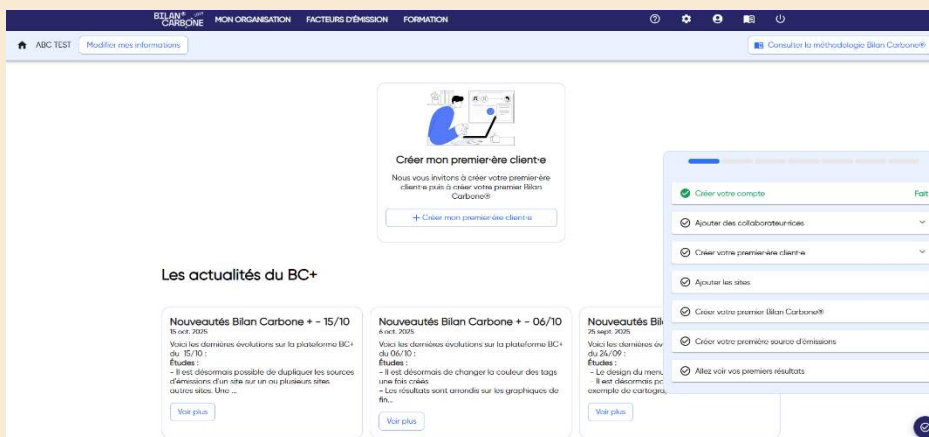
BILAN® CARBONE MON ORGANISATION FACTEURS D'ÉMISSION FORMATION

ABC TEST Modifier mes informations

Consulter la méthodologie Bilan Carbone®

Créer mon premier·ère client·e

Nous vous invitons à créer votre premier·ère client·e puis à créer votre premier Bilan Carbone®

+ Créer mon premier·ère client·e

Créer votre compte Fait

Ajouter des collaborateur·rices

Créer votre premier·ère client·e

Ajouter les sites

Créer votre premier Bilan Carbone®

Créer votre première source d'émissions

Allez voir vos premiers résultats

Les actualités du BC+

Nouveautés Bilan Carbone + - 15/10
15 oct. 2025
Voici les dernières évolutions sur la plateforme BC+ du 15/10 :
Études :
– Il est désormais possible de dupliquer les sources d'émissions d'un site sur un ou plusieurs sites autres sites. Une ...
Voir plus

Nouveautés Bilan Carbone + - 06/10
6 oct. 2025
Voici les dernières évolutions sur la plateforme BC+ du 06/10 :
Études :
– Il est désormais de changer la couleur des tags une fois créés
– Les résultats sont arrondis sur les graphiques de fin...
Voir plus

Nouveautés Bil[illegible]
25 sept. 2025
Voici les dernières év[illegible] du 24/09 :
Études :
– Le design du menu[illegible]
– Il est désormais p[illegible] exemple de cartogra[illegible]
Voir plus